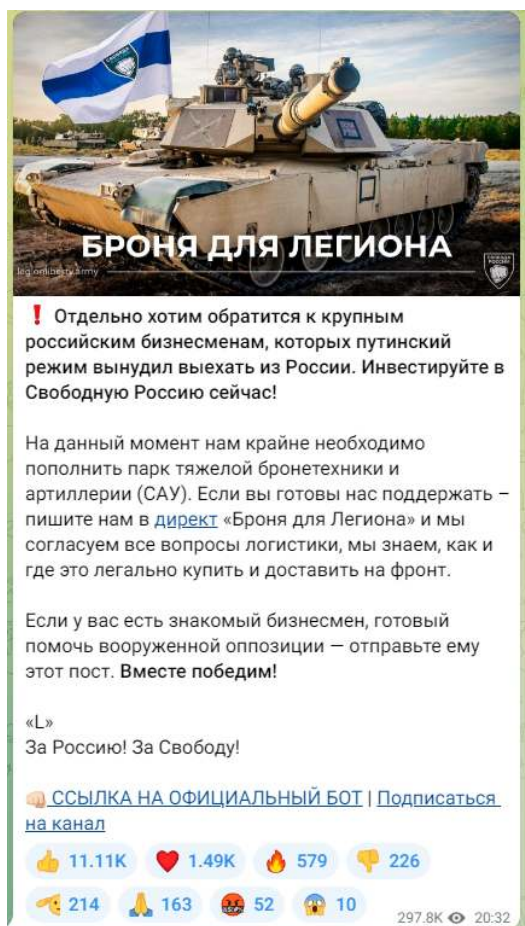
БРОНЯ ДЛЯ ЛЕГИОНА

legionliberty.army

❗ Отдельно хотим обратится к крупным российским бизнесменам, которых путинский режим вынудил выехать из России. Инвестируйте в Свободную Россию сейчас!

На данный момент нам крайне необходимо пополнить парк тяжелой бронетехники и артиллерии (САУ). Если вы готовы нас поддержать – пишите нам в директ «Броня для Легиона» и мы согласуем все вопросы логистики, мы знаем, как и где это легально купить и доставить на фронт.

Если у вас есть знакомый бизнесмен, готовый помочь вооруженной оппозиции — отправьте ему этот пост. Вместе победим!

«L»
За Россию! За Свободу!

👊 ССЫЛКА НА ОФИЦИАЛЬНЫЙ БОТ | Подписаться на канал

👍 11.11K ❤️ 1.49K 🔥 579 👎 226 214 🙏 163 🤬 52 😱 10

297.8K 👁 20:32